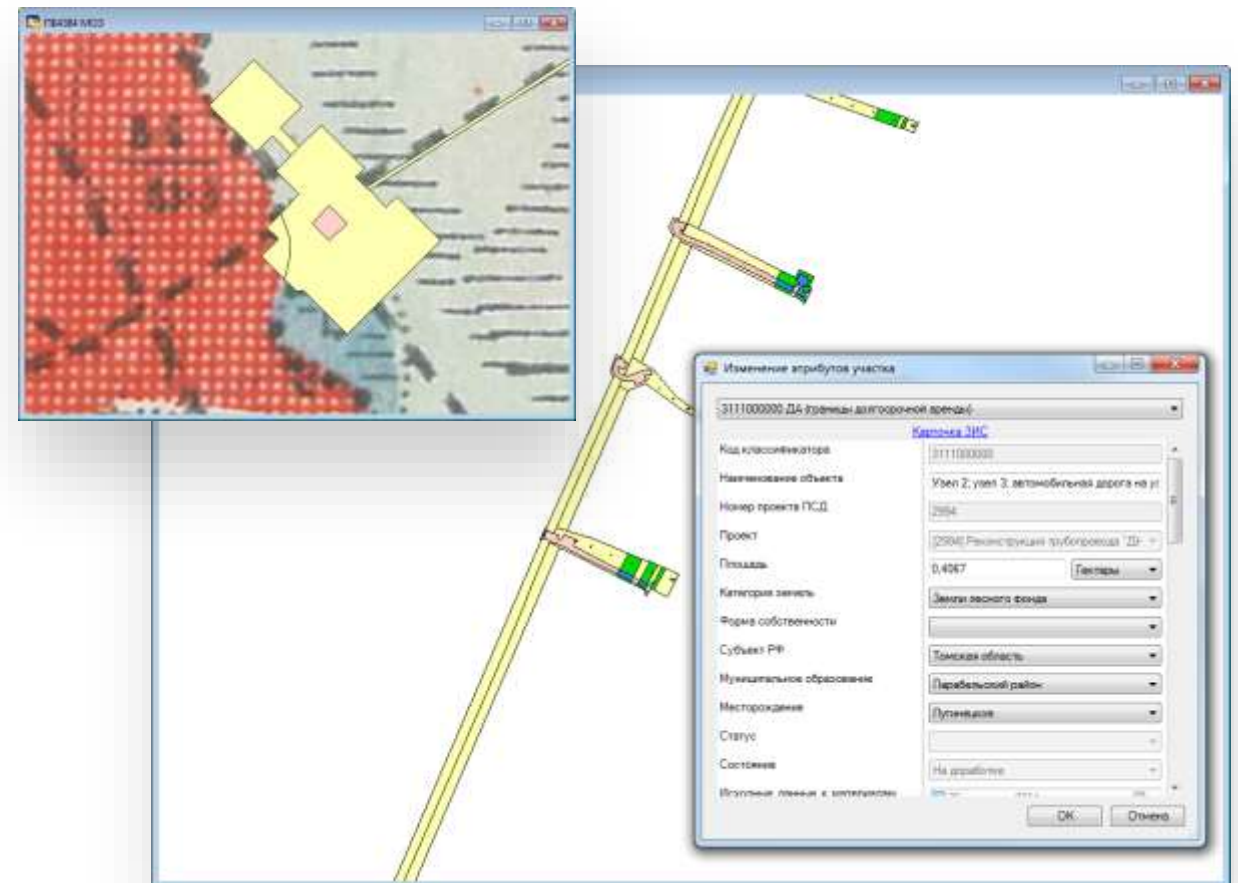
ПВИЗМ МОЗ

Изменение атрибутов участка

3111000000 ДА (границы долгосрочной аренды)

Карточка ЗИС

Код классификатора | 3111000000
Наименование объекта | Узел 2; узел 3; автомобильная дорога на у
Номер проекта ПСД | 2994
Проект | [2994] Реконструкция трубопровода "Д
Площадь | 0,4067 | Гектары
Категория земель | Земли лесного фонда
Форма собственности |
Субъект РФ | Томская область
Муниципальное образование | Парабельский район
Месторождение | Лугинецкое
Статус |
Состояние | На доработке
Исходные данные к материалам | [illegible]

OK | Отмена